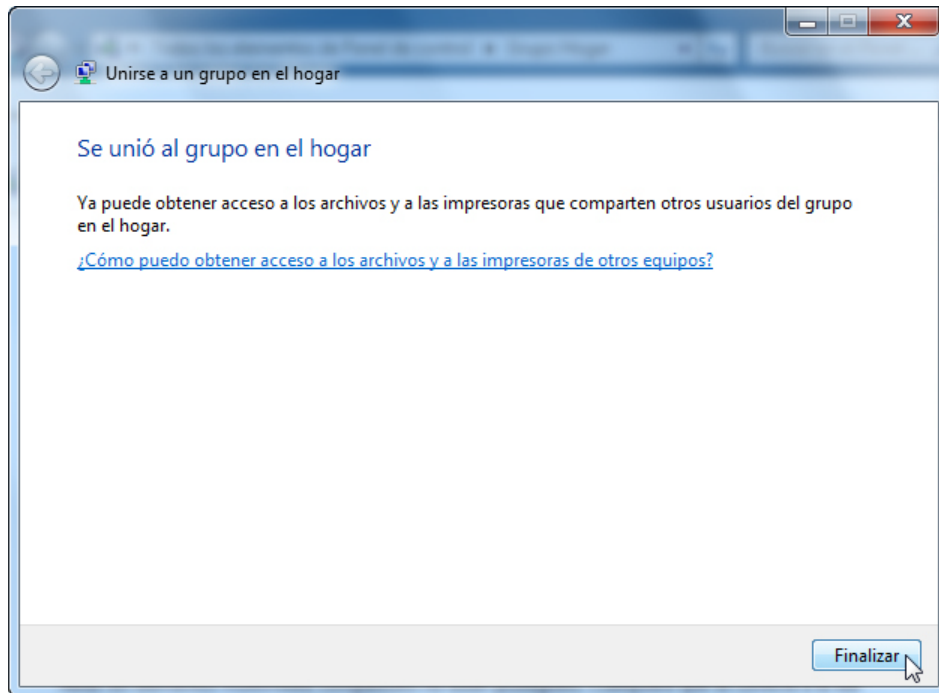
Unirse a un grupo en el hogar

Se unió al grupo en el hogar

Ya puede obtener acceso a los archivos y a las impresoras que comparten otros usuarios del grupo en el hogar.

¿Cómo puedo obtener acceso a los archivos y a las impresoras de otros equipos?

Finalizar